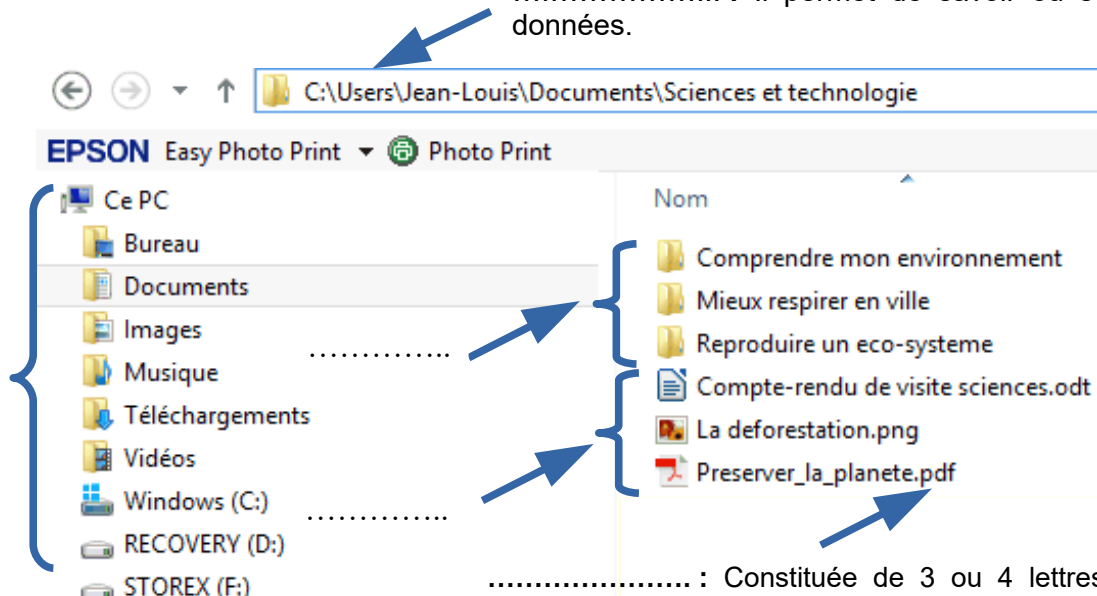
…………….. : il permet de savoir où s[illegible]
données.

C:\Users\Jean-Louis\Documents\Sciences et technologie

EPSON Easy Photo Print Photo Print

Ce PC
Bureau
Documents
Images
Musique
Téléchargements
Vidéos
Windows (C:)
RECOVERY (D:)
STOREX (F:)

…………..

…………..

Nom
Comprendre mon environnement
Mieux respirer en ville
Reproduire un eco-systeme
Compte-rendu de visite sciences.odt
La deforestation.png
Preserver_la_planete.pdf

………………… : Constituée de 3 ou 4 lettres